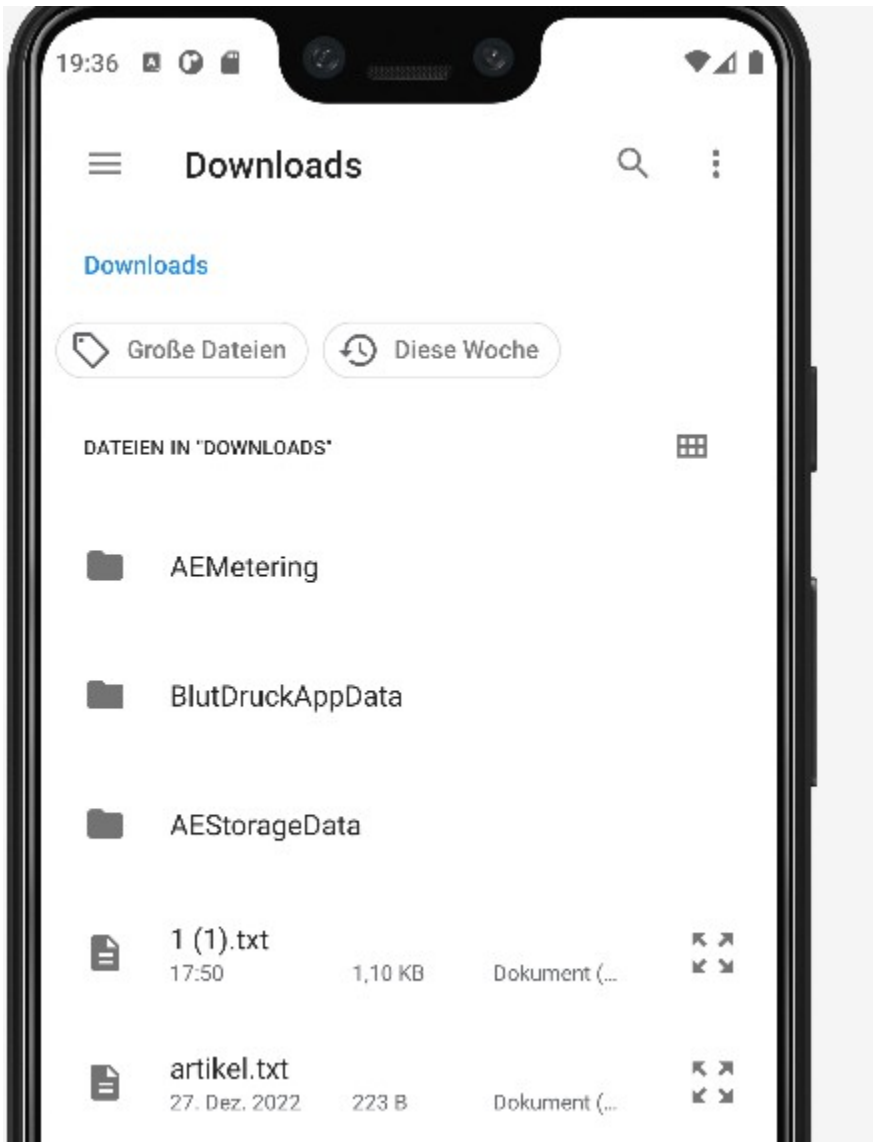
19:36

Downloads

Downloads

Große Dateien

Diese Woche

DATEIEN IN "DOWNLOADS"

AEMetering

BlutDruckAppData

AEStorageData

1 (1).txt
17:50 1,10 KB Dokument (...

artikel.txt
27. Dez. 2022 223 B Dokument (...